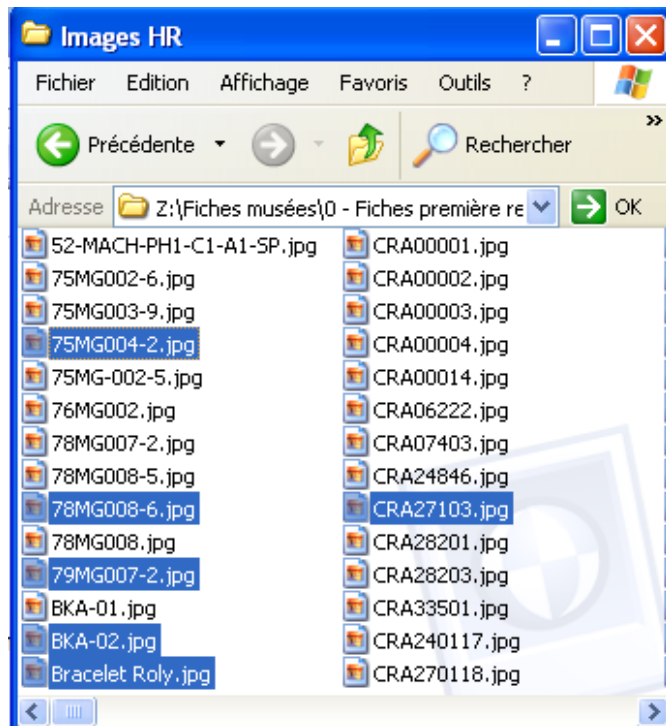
Images HR

Fichier Edition Affichage Favoris Outils ?

Précédente Rechercher

Adresse Z:\Fiches musées\0 - Fiches première re OK

52-MACH-PH1-C1-A1-SP.jpg
75MG002-6.jpg
75MG003-9.jpg
75MG004-2.jpg
75MG-002-5.jpg
76MG002.jpg
78MG007-2.jpg
78MG008-5.jpg
78MG008-6.jpg
78MG008.jpg
79MG007-2.jpg
BKA-01.jpg
BKA-02.jpg
Bracelet Roly.jpg

CRA00001.jpg
CRA00002.jpg
CRA00003.jpg
CRA00004.jpg
CRA00014.jpg
CRA06222.jpg
CRA07403.jpg
CRA24846.jpg
CRA27103.jpg
CRA28201.jpg
CRA28203.jpg
CRA33501.jpg
CRA240117.jpg
CRA270118.jpg